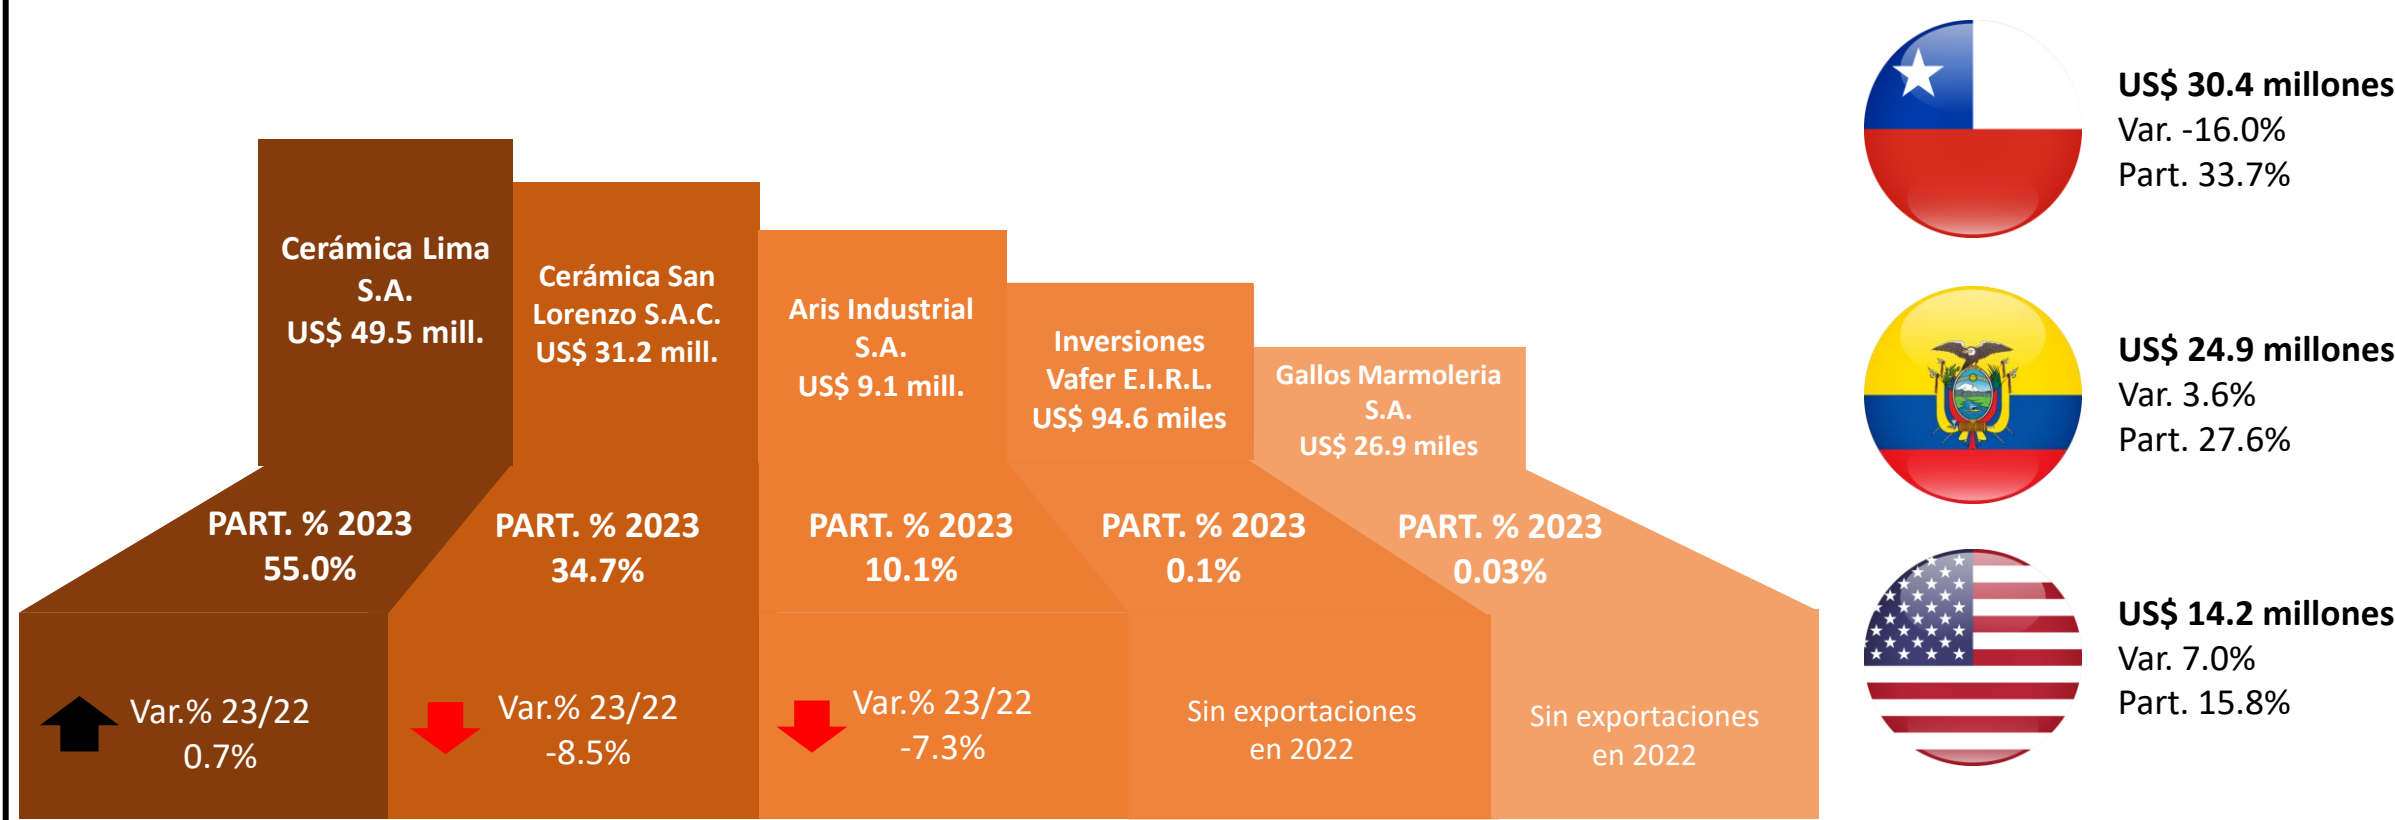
Cerámica Lima S.A.
US$ 49.5 mill.

Cerámica San Lorenzo S.A.C.
US$ 31.2 mill.

Aris Industrial S.A.
US$ 9.1 mill.

Inversiones Vafer E.I.R.L.
US$ 94.6 miles

Gallos Marmoleria S.A.
US$ 26.9 miles

PART. % 2023
55.0%

PART. % 2023
34.7%

PART. % 2023
10.1%

PART. % 2023
0.1%

PART. % 2023
0.03%

Var.% 23/22
0.7%

Var.% 23/22
-8.5%

Var.% 23/22
-7.3%

Sin exportaciones en 2022

Sin exportaciones en 2022

US$ 30.4 millones
Var. -16.0%
Part. 33.7%

US$ 24.9 millones
Var. 3.6%
Part. 27.6%

US$ 14.2 millones
Var. 7.0%
Part. 15.8%